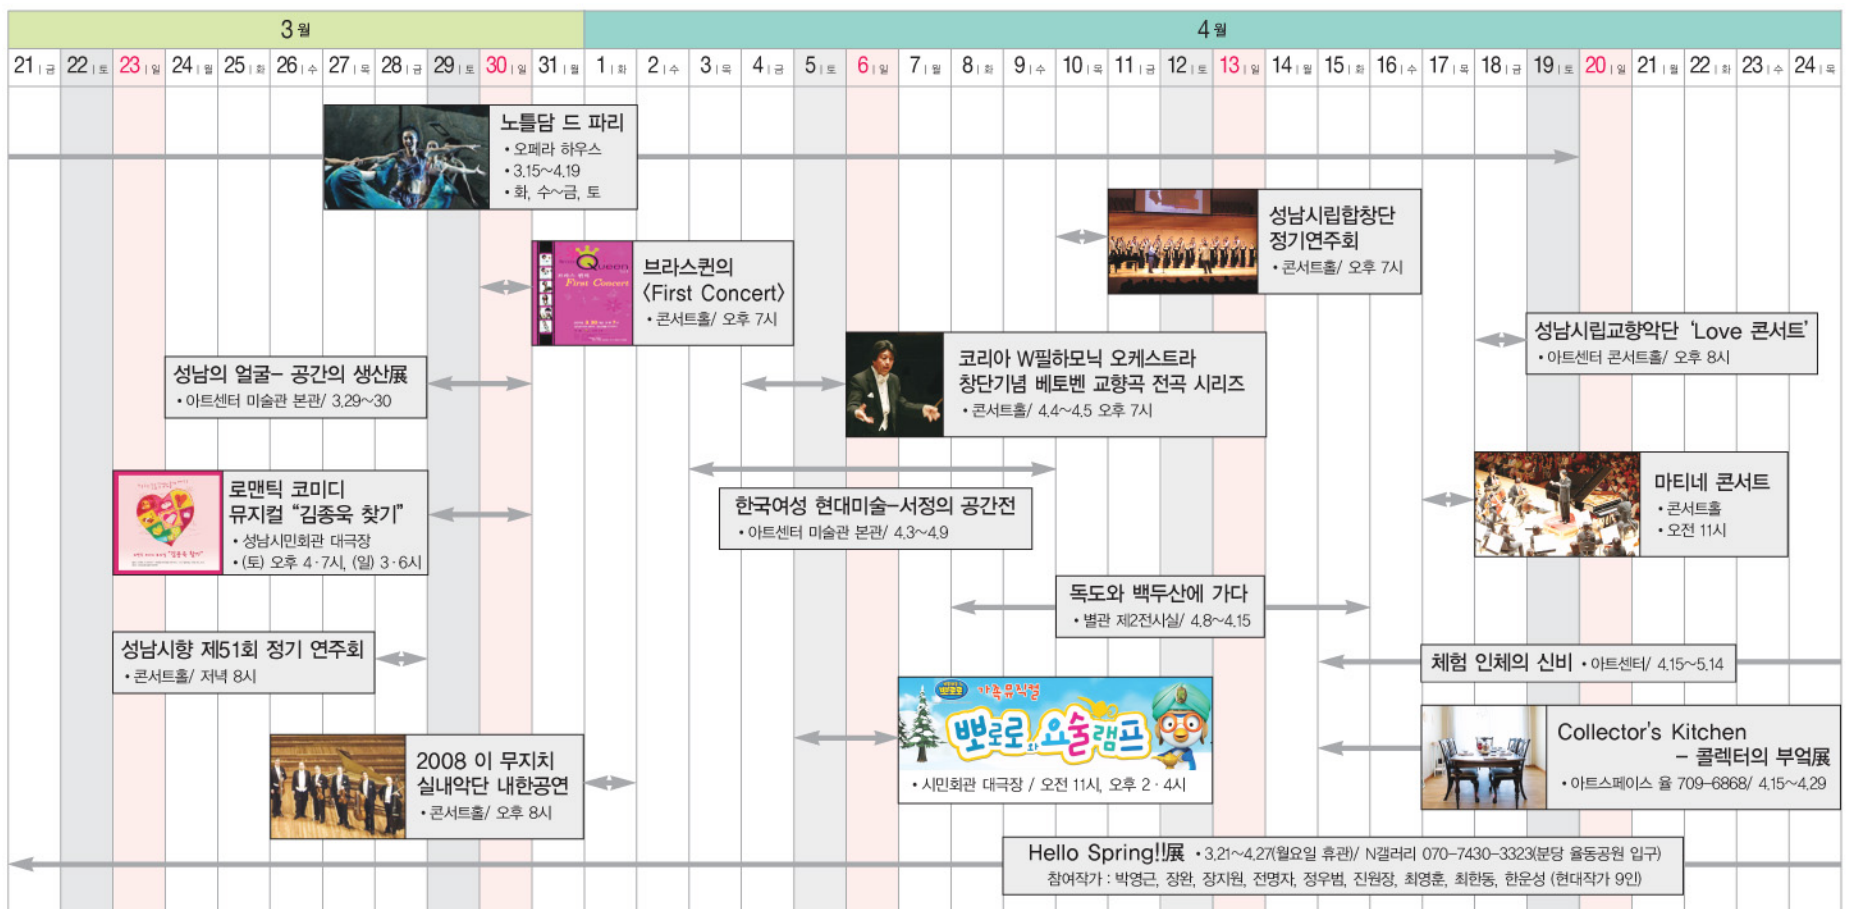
3월

4월

| 21 금 | 22 토 | 23 일 | 24 월 | 25 화 | 26 수 | 27 목 | 28 금 | 29 토 | 30 일 | 31 월 | 1 화 | 2 수 | 3 목 | 4 금 | 5 토 | 6 일 | 7 월 | 8 화 | 9 수 | 10 목 | 11 금 | 12 토 | 13 일 | 14 월 | 15 화 | 16 수 | 17 목 | 18 금 | 19 토 | 20 일 | 21 월 | 22 화 | 23 수 | 24 목 |
|---|---|---|---|---|---|---|---|---|---|---|---|---|---|---|---|---|---|---|---|---|---|---|---|---|---|---|---|---|---|---|---|---|---|---|

노틀담 드 파리
• 오페라 하우스
• 3.15~4.19
• 화, 수~금, 토

성남시립합창단 정기연주회
• 콘서트홀/ 오후 7시

브라스퀸의 〈First Concert〉
• 콘서트홀/ 오후 7시

Queen First Concert

성남시립교향악단 'Love 콘서트'
• 아트센터 콘서트홀/ 오후 8시

성남의 얼굴– 공간의 생산展
• 아트센터 미술관 본관/ 3.29~30

코리아 W필하모닉 오케스트라 창단기념 베토벤 교향곡 전곡 시리즈
• 콘서트홀/ 4.4~4.5 오후 7시

로맨틱 코미디 뮤지컬 "김종욱 찾기"
• 성남시민회관 대극장
• (토) 오후 4·7시, (일) 3·6시

마티네 콘서트
• 콘서트홀
• 오전 11시

한국여성 현대미술–서정의 공간전
• 아트센터 미술관 본관/ 4.3~4.9

독도와 백두산에 가다
• 별관 제2전시실/ 4.8~4.15

성남시향 제51회 정기 연주회
• 콘서트홀/ 저녁 8시

체험 인체의 신비 • 아트센터/ 4.15~5.14

가족뮤지컬 뽀로로와 요술램프
• 시민회관 대극장 / 오전 11시, 오후 2·4시

Collector's Kitchen – 콜렉터의 부엌展
• 아트스페이스 율 709–6868/ 4.15~4.29

2008 이 무지치 실내악단 내한공연
• 콘서트홀/ 오후 8시

Hello Spring!!展 • 3.21~4.27(월요일 휴관)/ N갤러리 070–7430–3323(분당 율동공원 입구)
참여작가 : 박영근, 장완, 장지원, 전명자, 정우범, 진원장, 최영훈, 최한동, 한운성 (현대작가 9인)